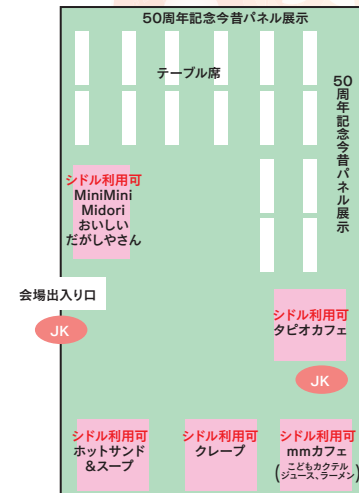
50周年記念今昔パネル展示

テーブル席

50周年記念今昔パネル展示

シドル利用可
MiniMini Midori
おいしいだがしやさん

会場出入り口

JK

シドル利用可
タピオカフェ

JK

シドル利用可
ホットサンド＆スープ

シドル利用可
クレープ

シドル利用可
mmカフェ
(こどもカクテル ジュース、ラーメン)